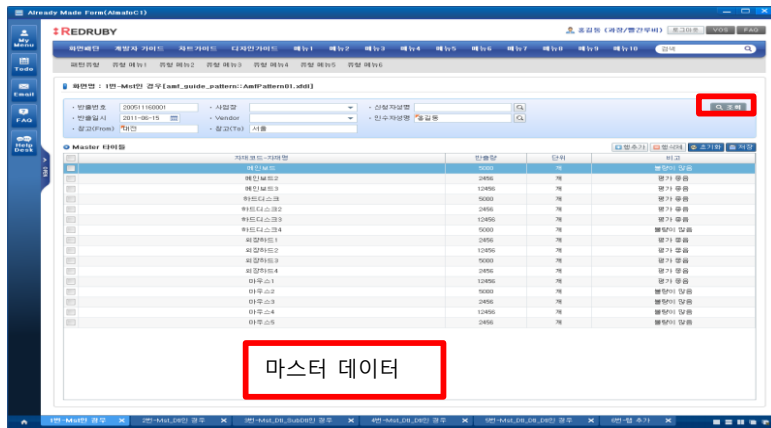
Already Made Form(AlmafoC1)

REDRUBY

홍길동 (과장/개발1부) 로그아웃 VOS FAQ

패턴패턴 개발자 가이드 차트가이드 디자인가이드 메뉴1 메뉴2 메뉴3 메뉴4 메뉴5 메뉴6 메뉴7 메뉴8 메뉴9 메뉴10 검색

패턴화면 화면 메뉴1 화면 메뉴2 화면 메뉴3 화면 메뉴4 화면 메뉴5 화면 메뉴6

My Menu
Todo
Email
FAQ
Help Desk

화면명 : 1번-Mst인 경우[amf_guide_pattern::AmfPattern01.xfdl]

반출번호 20051116000I
반출일시 2011-06-15
창고(From) 파견
사업장
Vendor
창고(To) 서울
신청자성명
인수자성명 홍길동

조회

Master 타이틀

행추가 행삭제 초기화 저장

| | 자재코드-자재명 | 반출량 | 단위 | 비고 |
|---|---|---|---|---|
| | 메인보드 | 5000 | 개 | 불량이 많음 |
| | 메인보드2 | 2456 | 개 | 평가 좋음 |
| | 메인보드3 | 12456 | 개 | 평가 좋음 |
| | 하드디스크 | 5000 | 개 | 평가 좋음 |
| | 하드디스크2 | 2456 | 개 | 평가 좋음 |
| | 하드디스크3 | 12456 | 개 | 평가 좋음 |
| | 하드디스크4 | 5000 | 개 | 불량이 많음 |
| | 외장하드1 | 2456 | 개 | 평가 좋음 |
| | 외장하드2 | 12456 | 개 | 평가 좋음 |
| | 외장하드3 | 5000 | 개 | 평가 좋음 |
| | 외장하드4 | 2456 | 개 | 평가 좋음 |
| | 마우스1 | 12456 | 개 | 평가 좋음 |
| | 마우스2 | 5000 | 개 | 불량이 많음 |
| | 마우스3 | 2456 | 개 | 불량이 많음 |
| | 마우스4 | 12456 | 개 | 불량이 많음 |
| | 마우스5 | 2456 | 개 | 불량이 많음 |

마스터 데이터

1번-Mst인 경우 2번-Mst_Dtl인 경우 3번-Mst_Dtl_SubDtl인 경우 4번-Mst_Dtl_Dtl인 경우 5번-Mst_Dtl_Dtl_Dtl인 경우 6번-행 추가